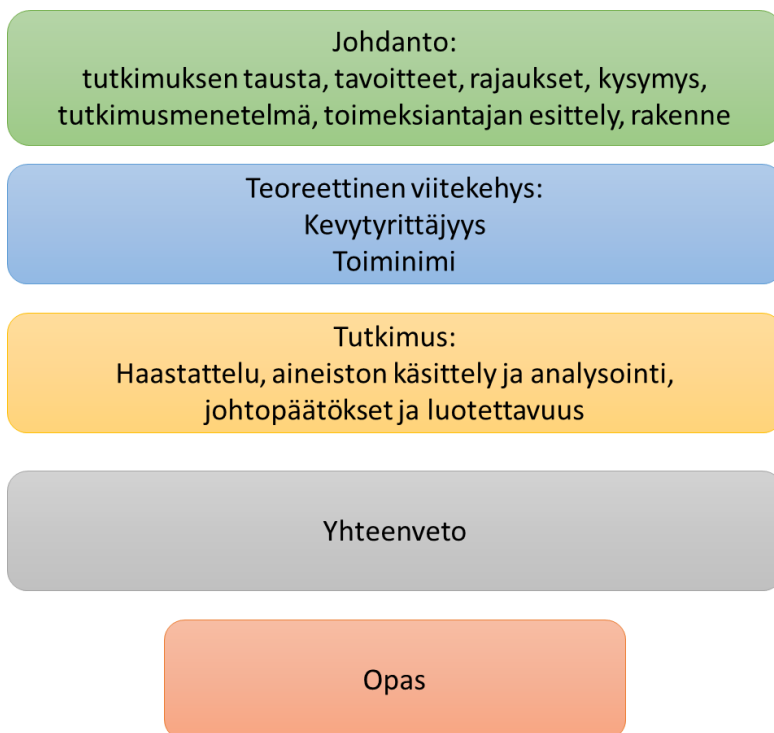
Johdanto:
tutkimuksen tausta, tavoitteet, rajaukset, kysymys, tutkimusmenetelmä, toimeksiantajan esittely, rakenne

Teoreettinen viitekehys:
Kevytyrittäjyys
Toiminimi

Tutkimus:
Haastattelu, aineiston käsittely ja analysointi, johtopäätökset ja luotettavuus

Yhteenveto

Opas